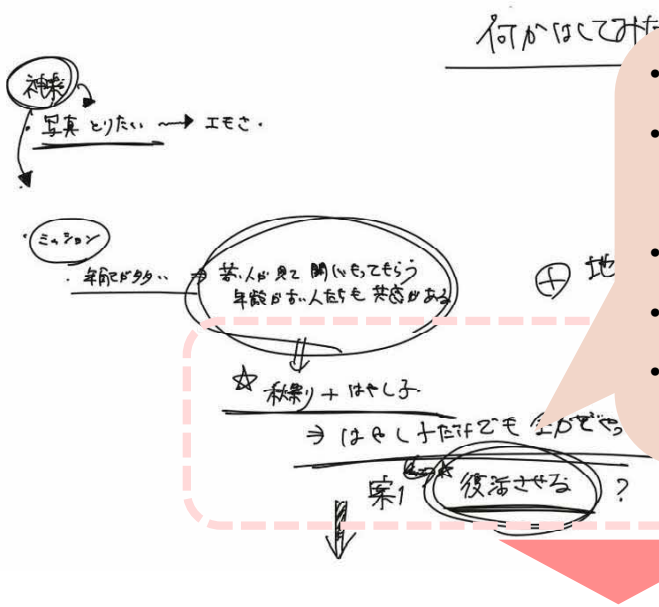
何かはしてみた

神楽

・写真とりたい → エモさ・

・ミッション

・年配ドタタ‥ → 若い人が見て関心もってもらう 年齢が高い人たちも共感がある

⊕ 地

☆ 秋祭り + はやし子

⇒ はやし子だけでも 全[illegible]

案1 復活させる ?

・
・
・
・
・